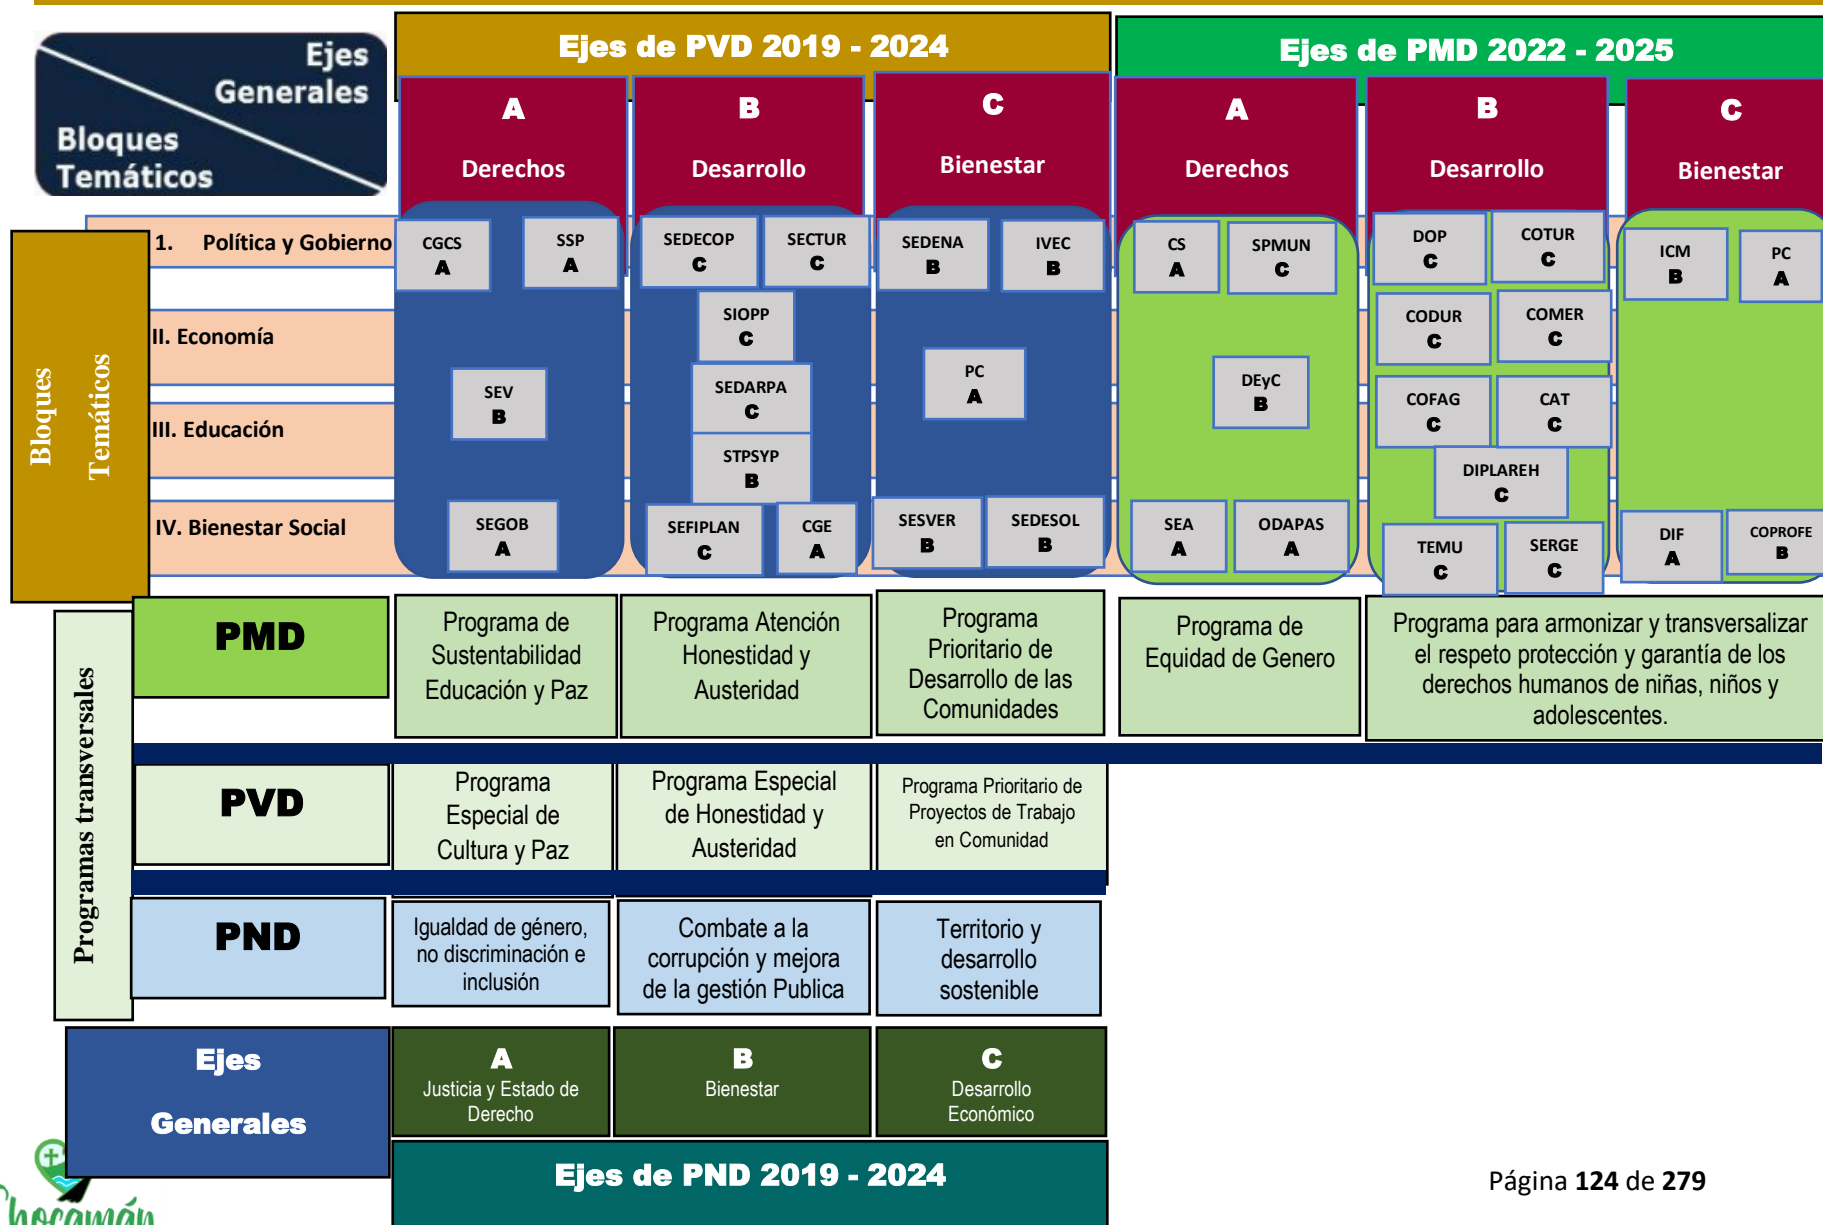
Ejes Generales

Bloques Temáticos

Ejes de PVD 2019 - 2024

Ejes de PMD 2022 - 2025

A
Derechos

B
Desarrollo

C
Bienestar

A
Derechos

B
Desarrollo

C
Bienestar

Bloques Temáticos

1. Política y Gobierno

II. Economía

III. Educación

IV. Bienestar Social

CGCS
A

SSP
A

SEV
B

SEGOB
A

SEDECOP
C

SECTUR
C

SIOPP
C

SEDARPA
C

STPSYP
B

SEFIPLAN
C

CGE
A

SEDENA
B

IVEC
B

PC
A

SESVER
B

SEDESOL
B

CS
A

SPMUN
C

DEyC
B

SEA
A

ODAPAS
A

DOP
C

COTUR
C

CODUR
C

COMER
C

COFAG
C

CAT
C

DIPLAREH
C

TEMU
C

SERGE
C

ICM
B

PC
A

DIF
A

COPROFE
B

Programas transversales

PMD

Programa de Sustentabilidad Educación y Paz

Programa Atención Honestidad y Austeridad

Programa Prioritario de Desarrollo de las Comunidades

Programa de Equidad de Genero

Programa para armonizar y transversalizar el respeto protección y garantía de los derechos humanos de niñas, niños y adolescentes.

PVD

Programa Especial de Cultura y Paz

Programa Especial de Honestidad y Austeridad

Programa Prioritario de Proyectos de Trabajo en Comunidad

PND

Igualdad de género, no discriminación e inclusión

Combate a la corrupción y mejora de la gestión Publica

Territorio y desarrollo sostenible

Ejes Generales

A
Justicia y Estado de Derecho

B
Bienestar

C
Desarrollo Económico

Ejes de PND 2019 - 2024

Chocamán

Página 124 de 279